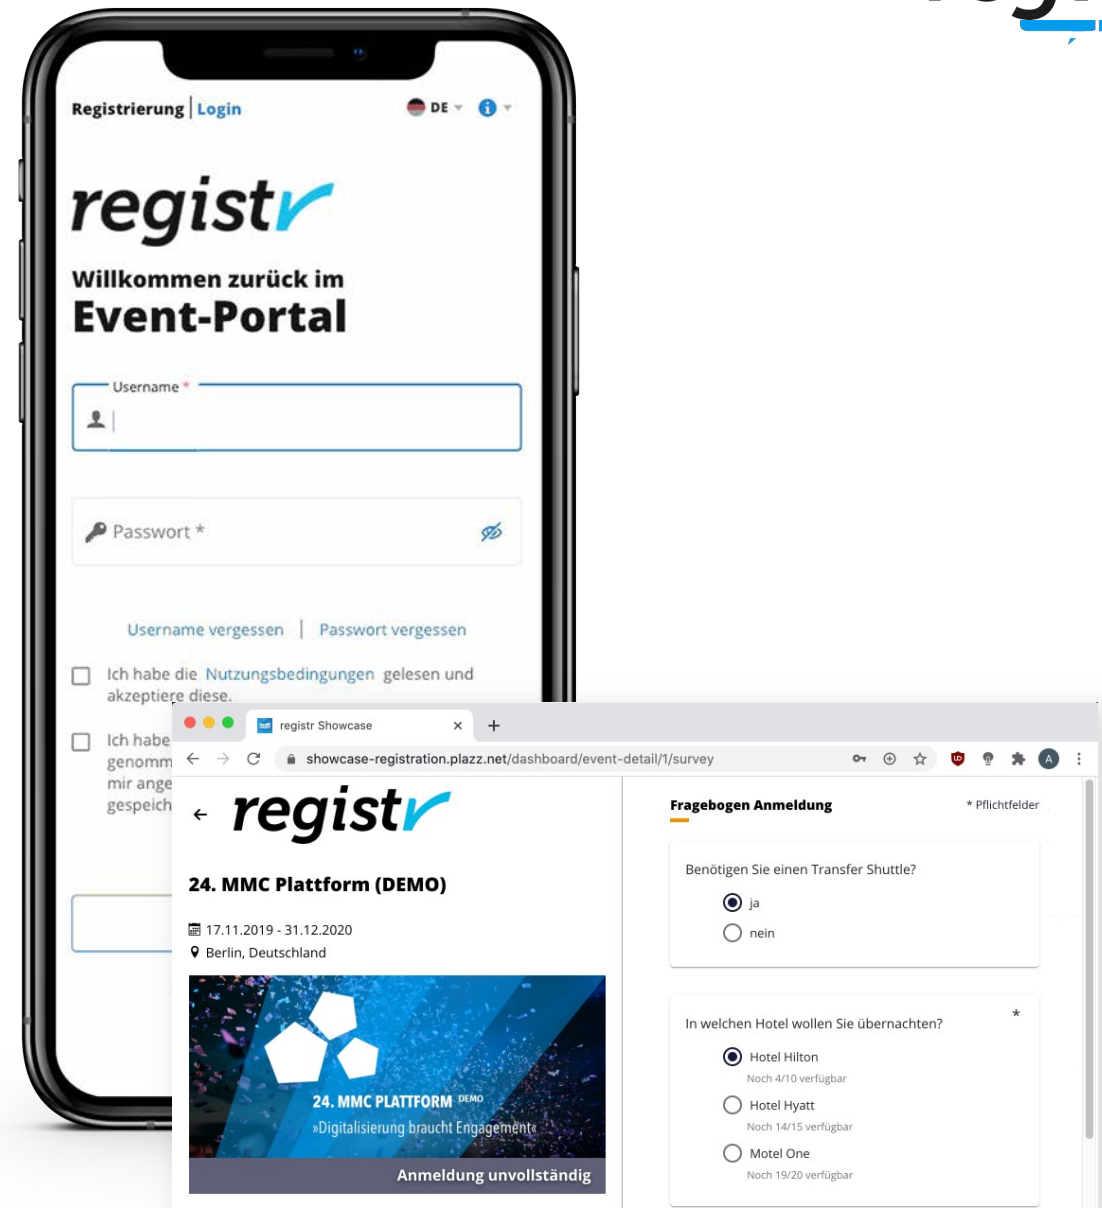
Registrierung | Login

DE

registr

Willkommen zurück im
Event-Portal

Username *

Passwort *

Username vergessen | Passwort vergessen

Ich habe die Nutzungsbedingungen gelesen und akzeptiere diese.

Ich habe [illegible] genomm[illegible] mir ange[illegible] gespeich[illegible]

registr Showcase

showcase-registration.plazz.net/dashboard/event-detail/1/survey

registr

24. MMC Plattform (DEMO)

17.11.2019 - 31.12.2020
Berlin, Deutschland

24. MMC PLATTFORM DEMO
»Digitalisierung braucht Engagement«

Anmeldung unvollständig

Fragebogen Anmeldung

* Pflichtfelder

Benötigen Sie einen Transfer Shuttle?

ja

nein

In welchen Hotel wollen Sie übernachten?

*

Hotel Hilton
Noch 4/10 verfügbar

Hotel Hyatt
Noch 14/15 verfügbar

Motel One
Noch 19/20 verfügbar